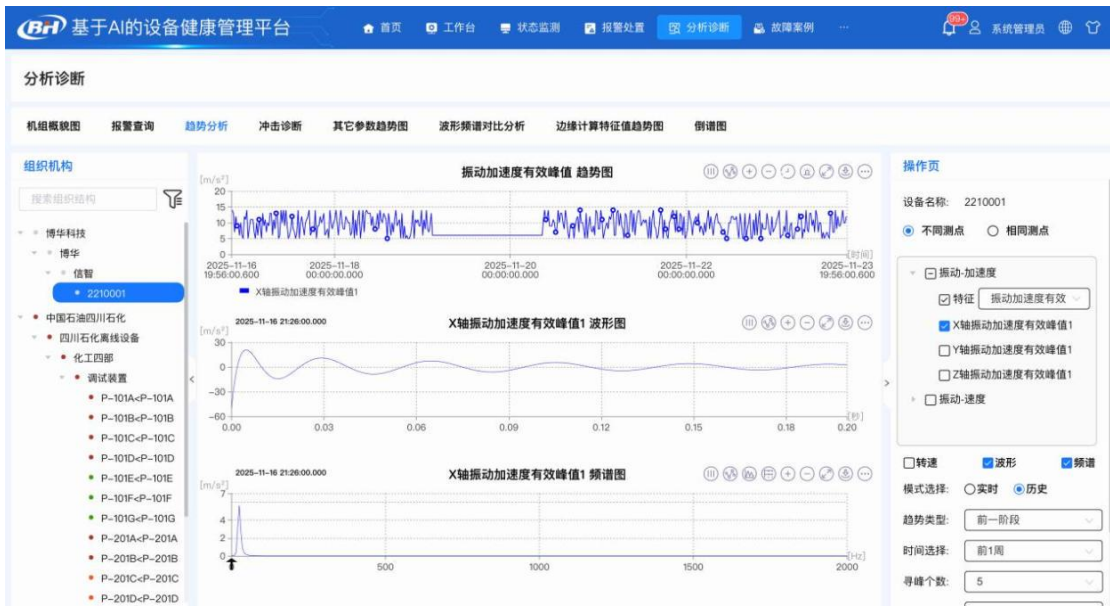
BH 基于AI的设备健康管理平台

首页 工作台 状态监测 报警处置 分析诊断 故障案例 ···

99+ 系统管理员

分析诊断

机组概貌图 报警查询 趋势分析 冲击诊断 其它参数趋势图 波形频谱对比分析 边缘计算特征值趋势图 倒谱图

组织机构

搜索组织结构

博华科技
博华
信智
2210001
中国石油四川石化
四川石化离线设备
化工四部
调试装置
P-101A<P-101A
P-101B<P-101B
P-101C<P-101C
P-101D<P-101D
P-101E<P-101E
P-101F<P-101F
P-101G<P-101G
P-201A<P-201A
P-201B<P-201B
P-201C<P-201C
P-201D<P-201D

振动加速度有效峰值 趋势图

[m/s²]
20
15
10
5
0
[时间]
2025-11-16 19:56:00.600
2025-11-18 00:00:00.000
2025-11-20 00:00:00.000
2025-11-22 00:00:00.000
2025-11-23 19:56:00.600

X轴振动加速度有效峰值1

2025-11-16 21:26:00.000
X轴振动加速度有效峰值1 波形图

[m/s²]
30
0
−30
−60
[秒]
0.00 0.03 0.06 0.09 0.12 0.15 0.18 0.20

2025-11-16 21:26:00.000
X轴振动加速度有效峰值1 频谱图

[m/s²]
7
4
2
0
[Hz]
500 1000 1500 2000

操作页

设备名称: 2210001

不同测点 相同测点

振动-加速度
特征 振动加速度有效
X轴振动加速度有效峰值1
Y轴振动加速度有效峰值1
Z轴振动加速度有效峰值1
振动-速度

转速 波形 频谱

模式选择: 实时 历史

趋势类型: 前一阶段

时间选择: 前1周

寻峰个数: 5